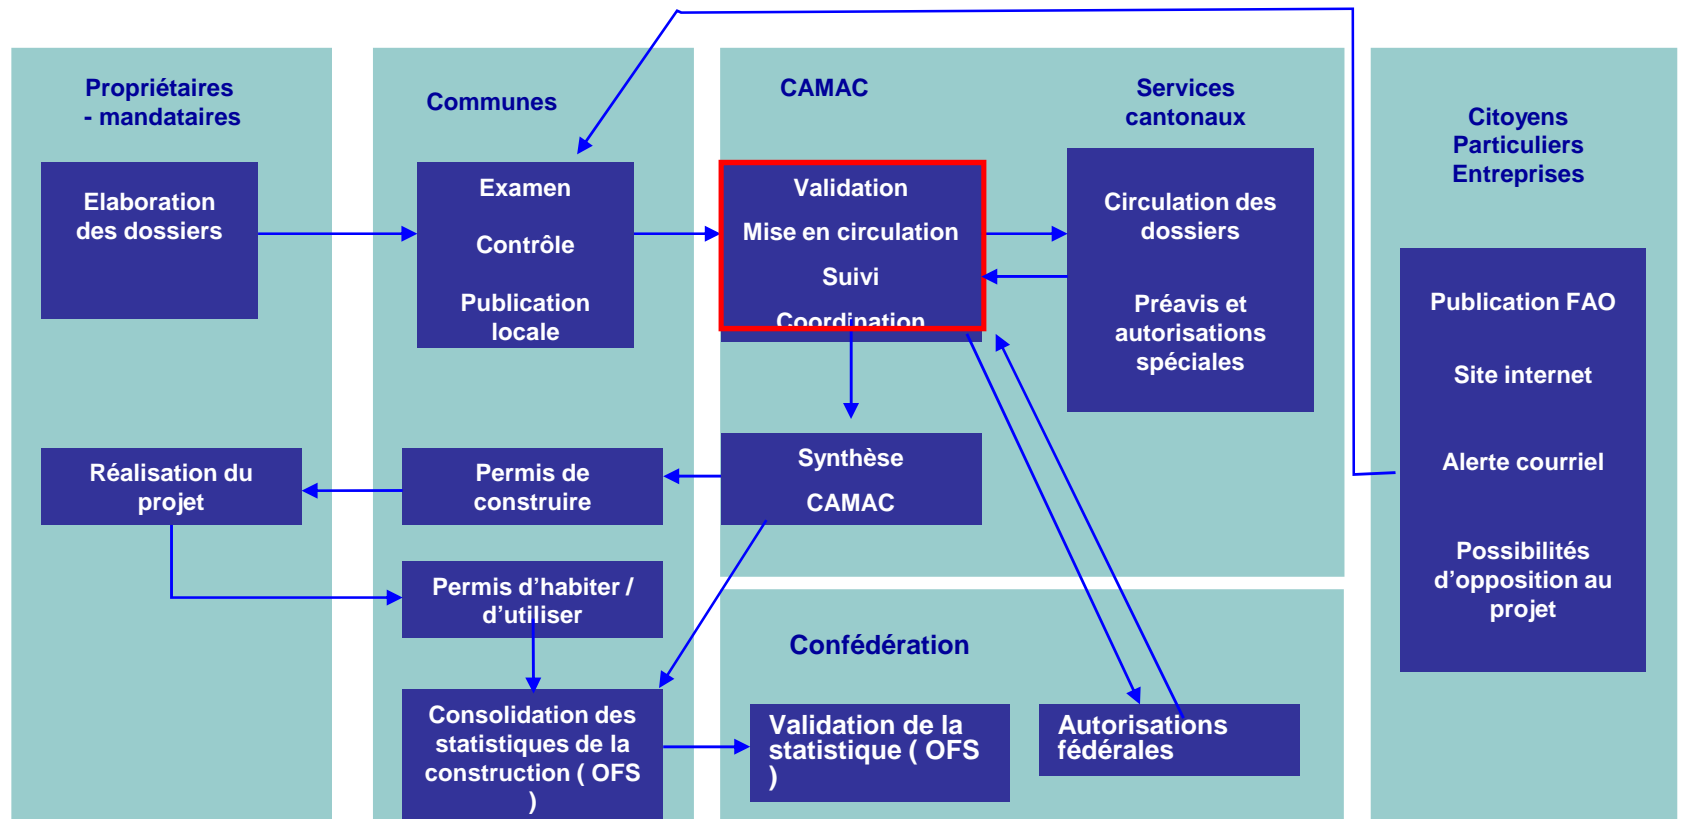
Propriétaires
- mandataires

Elaboration des dossiers

Réalisation du projet

Communes

Examen

Contrôle

Publication locale

Permis de construire

Permis d'habiter / d'utiliser

Consolidation des statistiques de la construction ( OFS )

CAMAC

Validation

Mise en circulation

Suivi

Coordination

Synthèse

CAMAC

Services cantonaux

Circulation des dossiers

Préavis et autorisations spéciales

Confédération

Validation de la statistique ( OFS )

Autorisations fédérales

Citoyens
Particuliers
Entreprises

Publication FAO

Site internet

Alerte courriel

Possibilités d'opposition au projet